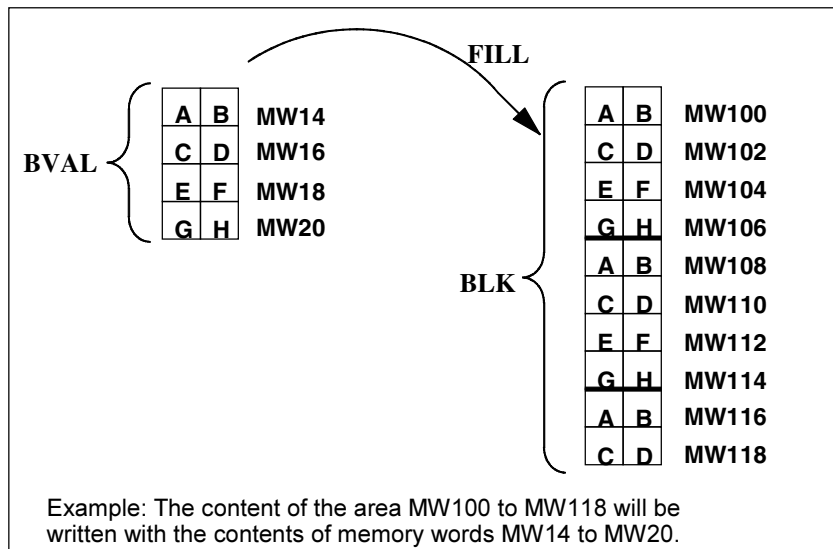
FILL

BVAL

| A | B | MW14 |
|---|---|---|
| C | D | MW16 |
| E | F | MW18 |
| G | H | MW20 |

BLK

| A | B | MW100 |
|---|---|---|
| C | D | MW102 |
| E | F | MW104 |
| G | H | MW106 |
| A | B | MW108 |
| C | D | MW110 |
| E | F | MW112 |
| G | H | MW114 |
| A | B | MW116 |
| C | D | MW118 |

Example: The content of the area MW100 to MW118 will be written with the contents of memory words MW14 to MW20.